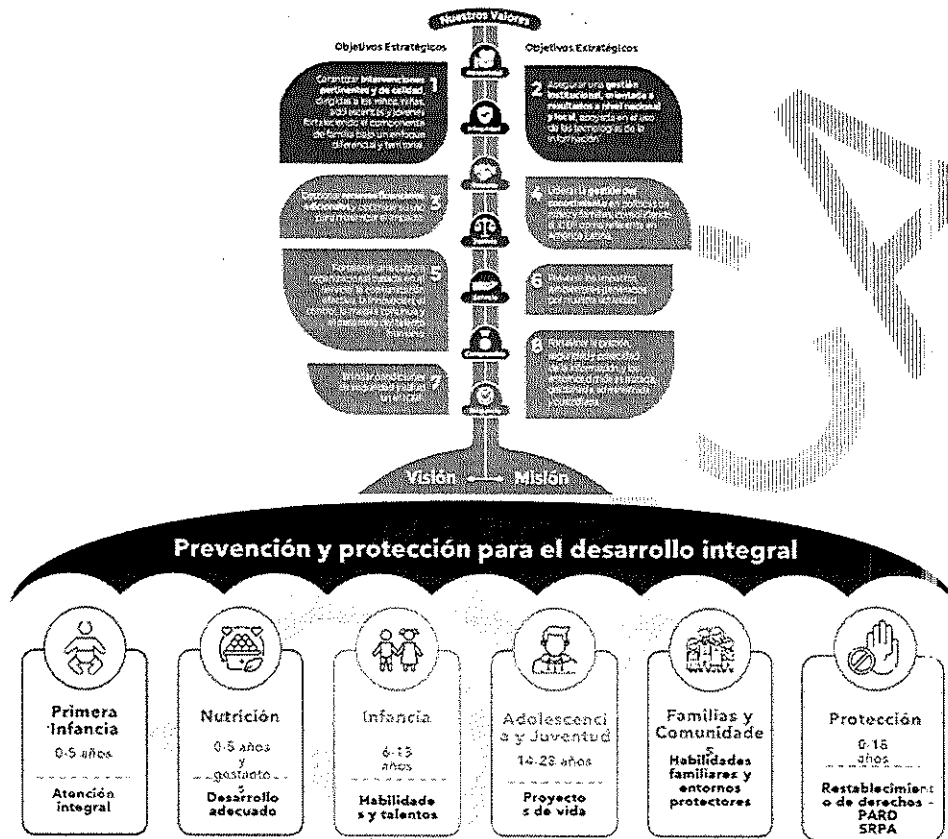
Nuestros Valores

Objetivos Estratégicos

Objetivos Estratégicos

1 Garantizar intervenciones pertinentes y de calidad dirigidas a los niños, niñas, adolescentes y jóvenes fortaleciendo el componente de familia bajo un enfoque diferencial y territorial.

2 Asegurar una gestión institucional, orientada a resultados a nivel nacional y local, apoyada en el uso de las tecnologías de la información.

3 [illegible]

4 Lograr la gestión del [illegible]

5 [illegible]

6 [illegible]

7 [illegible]

8 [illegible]

Visión Misión

Prevención y protección para el desarrollo integral

Primera Infancia
0-5 años
Atención integral

Nutrición
0-5 años y gestante s
Desarrollo adecuado

Infancia
6-13 años
Habilidade s y talentos

Adolescenci a y Juventud
14-28 años
Proyecto s de vida

Familias y Comunidade s
Habilidades familiares y entornos protectores

Protección
0-18 años
Restablecimient o de derechos - PARD SRPA